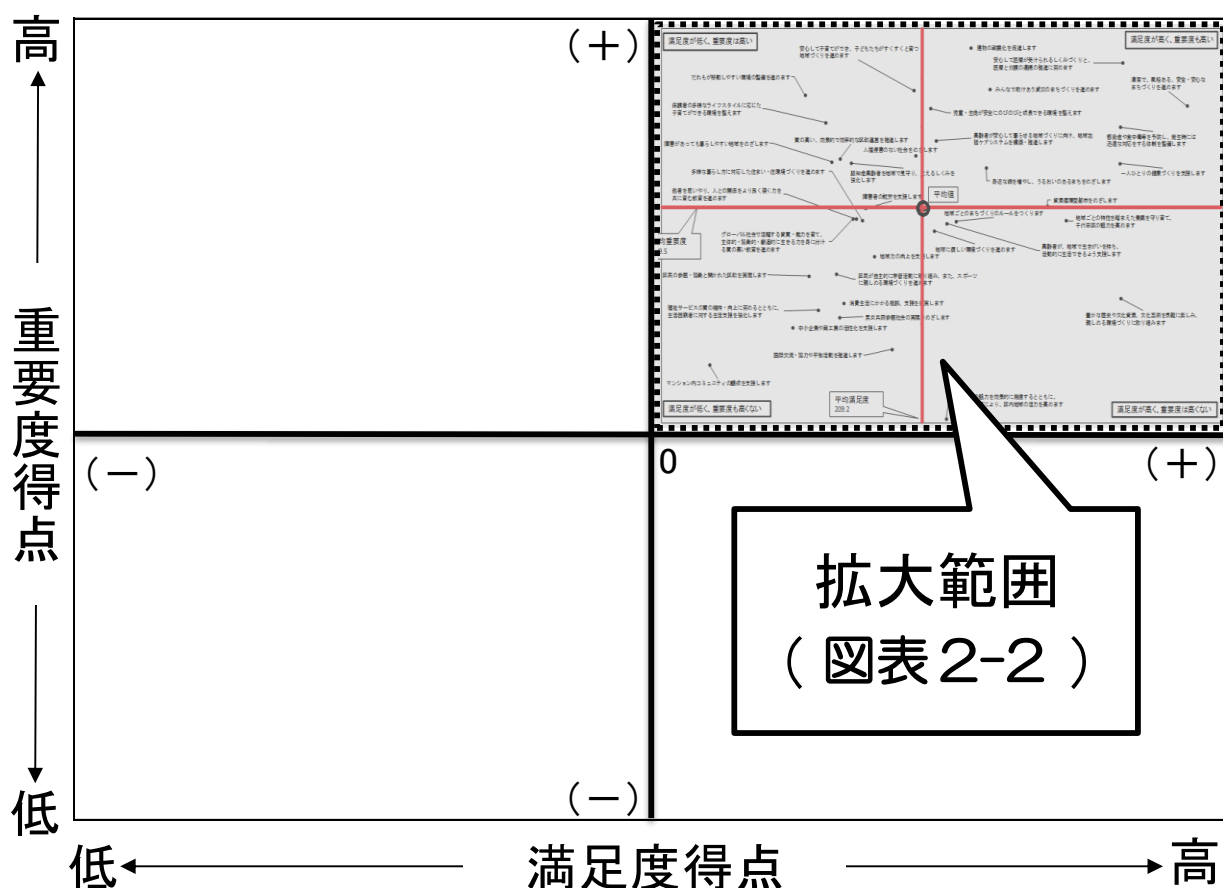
高

重要度得点

低

(＋)

(－)

0

(＋)

(－)

満足度が低く、重要度は高い

満足度が高く、重要度も高い

満足度が低く、重要度も高くない

満足度が高く、重要度は高くない

平均値

平均満足度

平均重要度

拡大範囲
( 図表2-2 )

低 満足度得点 高